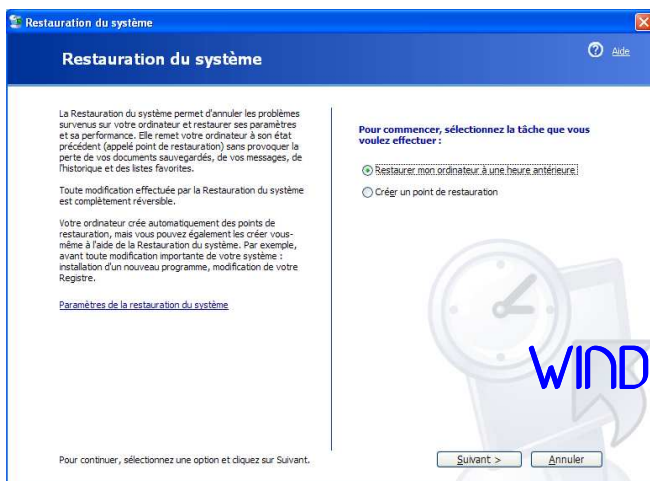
Restauration du système

Restauration du système

Aide

La Restauration du système permet d'annuler les problèmes survenus sur votre ordinateur et restaurer ses paramètres et sa performance. Elle remet votre ordinateur à son état précédent (appelé point de restauration) sans provoquer la perte de vos documents sauvegardés, de vos messages, de l'historique et des listes favorites.

Toute modification effectuée par la Restauration du système est complètement réversible.

Votre ordinateur crée automatiquement des points de restauration, mais vous pouvez également les créer vous-même à l'aide de la Restauration du système. Par exemple, avant toute modification importante de votre système : installation d'un nouveau programme, modification de votre Registre.

Paramètres de la restauration du système

Pour commencer, sélectionnez la tâche que vous voulez effectuer :

Restaurer mon ordinateur à une heure antérieure

Créer un point de restauration

WIND

Pour continuer, sélectionnez une option et cliquez sur Suivant.

Suivant >

Annuler